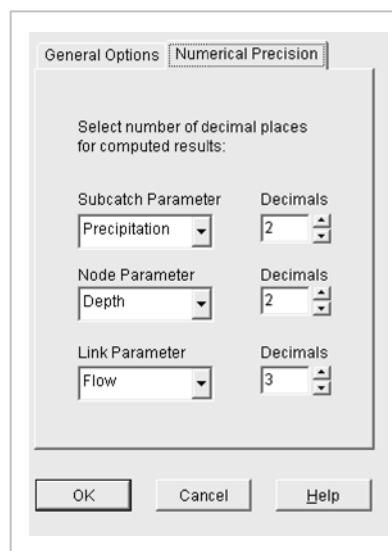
General Options | Numerical Precision

Select number of decimal places for computed results:

Subcatch Parameter
Precipitation

Decimals
2

Node Parameter
Depth

Decimals
2

Link Parameter
Flow

Decimals
3

OK
Cancel
Help